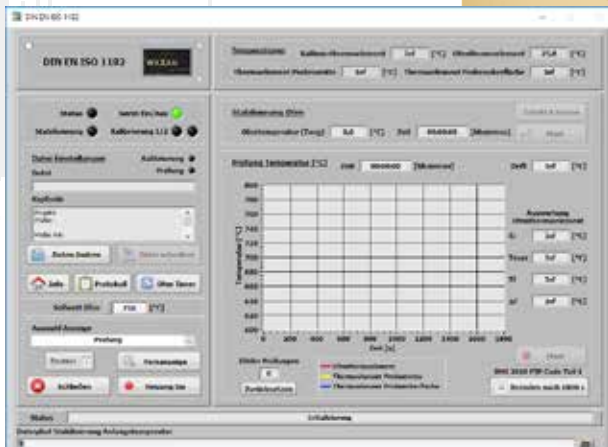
DIN EN ISO 1182

DIN EN ISO 1182

Temperaturen

Status

Stabilisierung

Daten Einstellungen

Kopfzeile

Daten laden

Info

Protokoll

Offset Ofen

Auswahl Anzeige

Prüfung

Schließen

Heizung Ein

Stabilisierung Ofen

Prüfung Temperatur [°C]

Temperatur [°C]

800
780
760
740
720
700
680
660
640
620
600

0 200 400 600 800 1000 1200 1400 1600 1800

Zeit [s]

Drift

Auswertung

Status

Erhaltenes